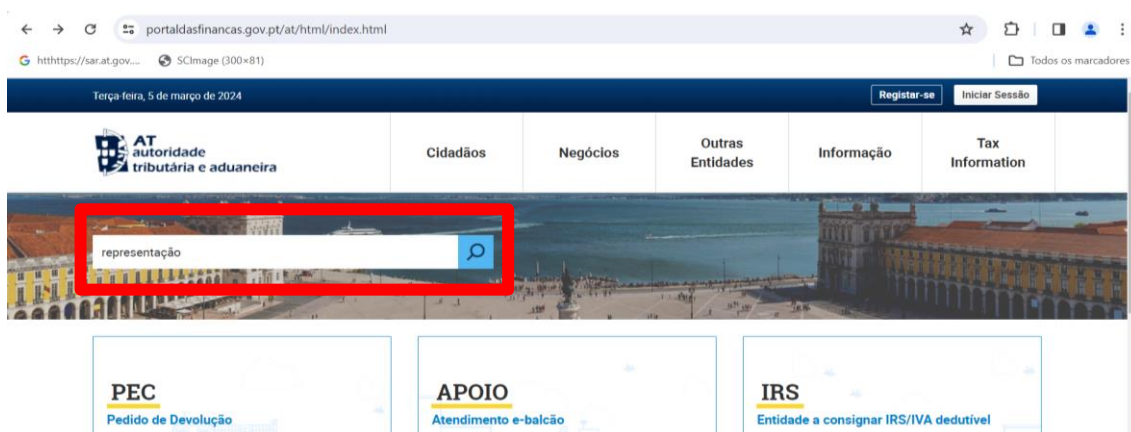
portaldasfinancas.gov.pt/at/html/index.html

htthttps://sar.at.gov.... SCImage (300×81) Todos os marcadores

Terça-feira, 5 de março de 2024

Registar-se Iniciar Sessão

AT autoridade tributária e aduaneira

Cidadãos Negócios Outras Entidades Informação Tax Information

representação

PEC
Pedido de Devolução

APOIO
Atendimento e-balcão

IRS
Entidade a consignar IRS/IVA dedutível